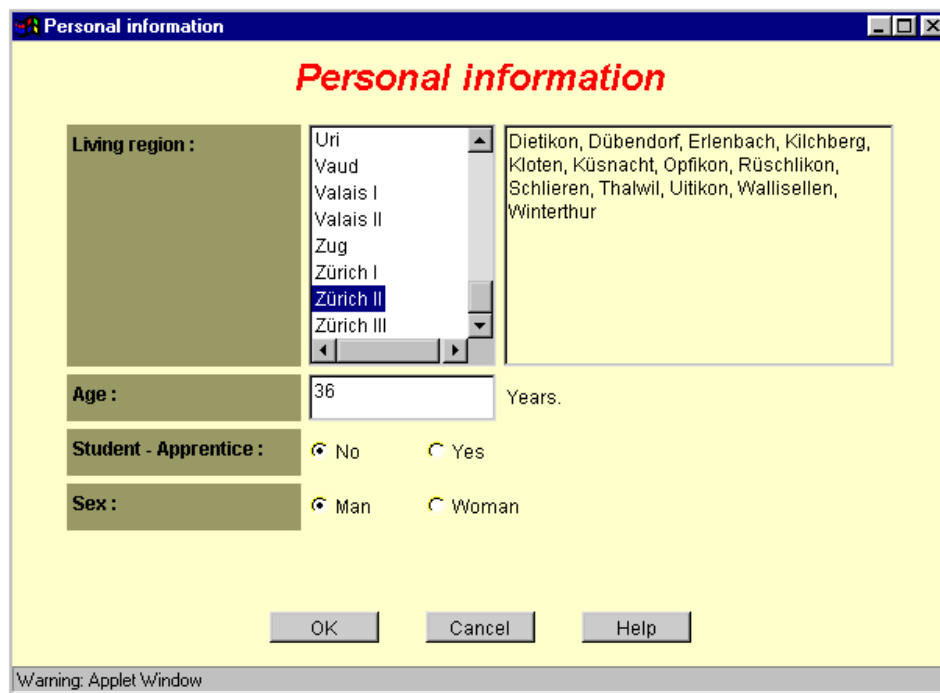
Personal information

Personal information

| Living region : | Uri<br>Vaud<br>Valais I<br>Valais II<br>Zug<br>Zürich I<br>Zürich II<br>Zürich III | Dietikon, Dübendorf, Erlenbach, Kilchberg, Kloten, Küsnacht, Opfikon, Rüschlikon, Schlieren, Thalwil, Uitikon, Wallisellen, Winterthur |
|---|---|---|
| Age : | 36 | Years. |
| Student - Apprentice : | No | Yes |
| Sex : | Man | Woman |

OK Cancel Help

Warning: Applet Window